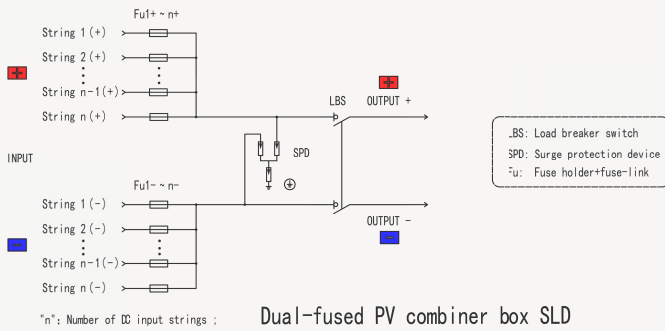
Fu1+ ~ n+

String 1 (+)
String 2 (+)
String n-1(+)
String n (+)

+

LBS
OUTPUT +

+

SPD

INPUT

Fu1- ~ n-

String 1 (-)
String 2 (-)
String n-1(-)
String n (-)

-

OUTPUT -

-

LBS: Load breaker switch
SPD: Surge protection device
Fu: Fuse holder+fuse-link

"n": Number of DC input strings ;

Dual-fused PV combiner box SLD